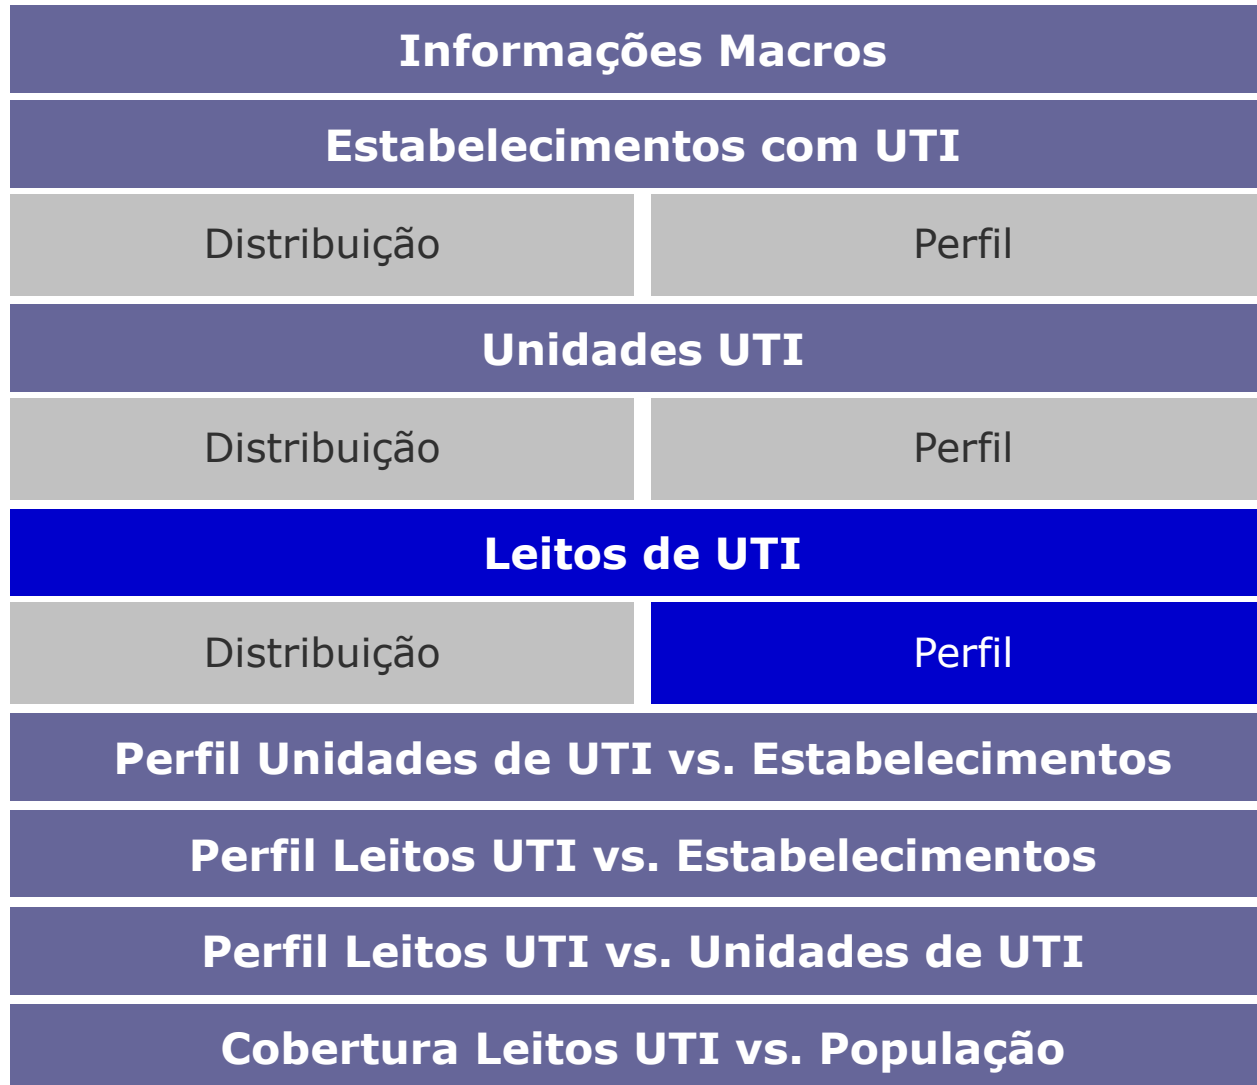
Informações Macros

Estabelecimentos com UTI

Distribuição

Perfil

Unidades UTI

Distribuição

Perfil

Leitos de UTI

Distribuição

Perfil

Perfil Unidades de UTI vs. Estabelecimentos

Perfil Leitos UTI vs. Estabelecimentos

Perfil Leitos UTI vs. Unidades de UTI

Cobertura Leitos UTI vs. População